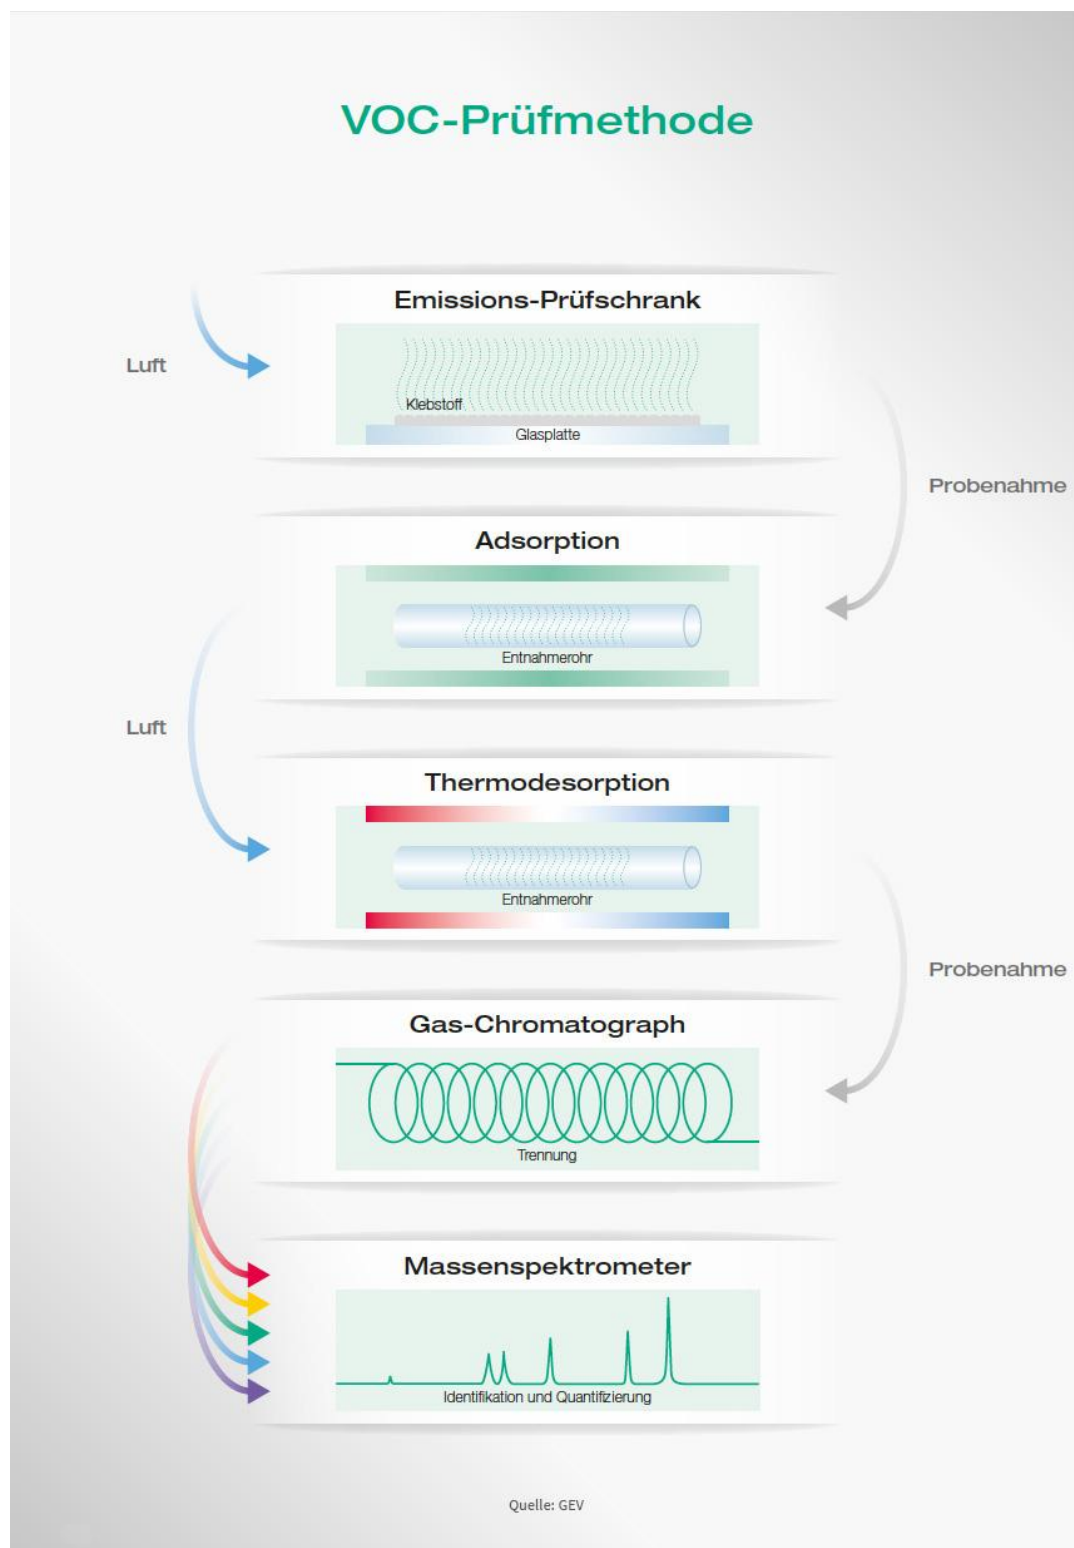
VOC-Prüfmethode

Luft

Emissions-Prüfschrank

Klebstoff

Glasplatte

Probenahme

Adsorption

Entnahmerohr

Luft

Thermodesorption

Entnahmerohr

Probenahme

Gas-Chromatograph

Trennung

Massenspektrometer

Identifikation und Quantifizierung

Quelle: GEV